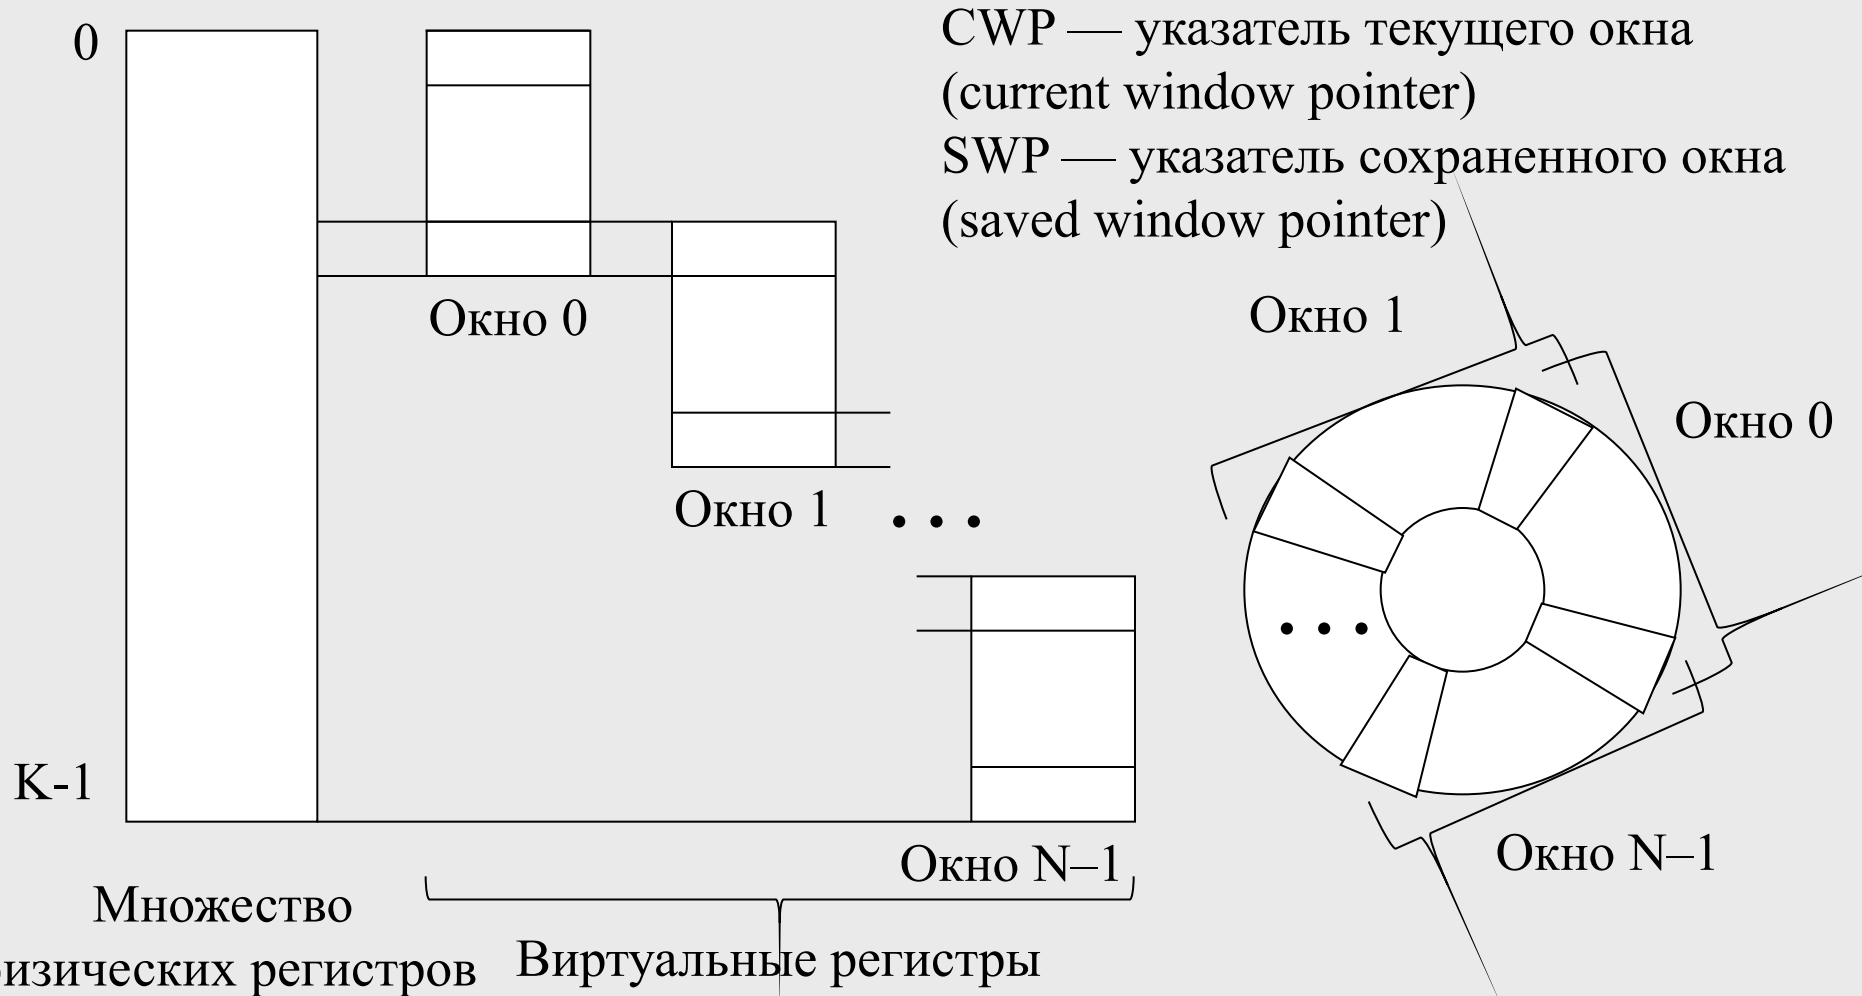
CWP — указатель текущего окна (current window pointer)
SWP — указатель сохраненного окна (saved window pointer)

0

K-1

Окно 0

Окно 1

. . .

Окно N–1

Множество
изических регистров

Виртуальные регистры

Окно 1

Окно 0

. . .

Окно N–1